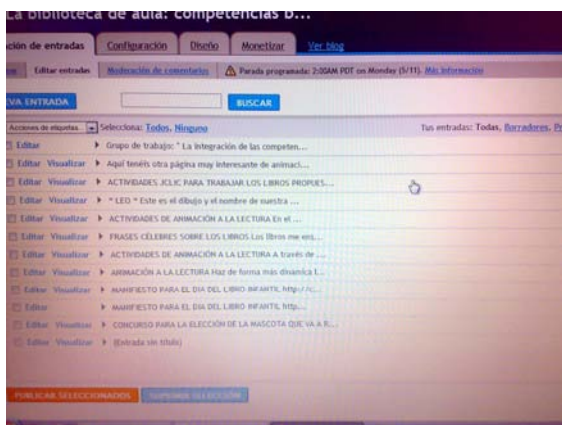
La biblioteca de aula: competencias b...

ción de entradas | Configuración | Diseño | Monetizar | Ver blog

Editar entradas | Moderación de comentarios | Parada programada: 2:00AM PDT on Monday (5/11). Más información

VA ENTRADA | BUSCAR

Acciones de etiquetas... Selecciona: Todos, Ninguno | Tus entradas: Todas, Borradores, P

Editar ▸ Grupo de trabajo: " La integración de las competen...
Editar Visualizar ▸ Aquí tenéis otra página muy interesante de animaci...
Editar Visualizar ▸ ACTIVIDADES JCLIC PARA TRABAJAR LOS LIBROS PROPUES...
Editar Visualizar ▸ * LEO * Este es el dibujo y el nombre de nuestra ...
Editar Visualizar ▸ ACTIVIDADES DE ANIMACIÓN A LA LECTURA En el ...
Editar Visualizar ▸ FRASES CÉLEBRES SOBRE LOS LIBROS Los libros me ens...
Editar Visualizar ▸ ACTIVIDADES DE ANIMACIÓN A LA LECTURA A través de ...
Editar Visualizar ▸ ANIMACIÓN A LA LECTURA Haz de forma más dinámica l...
Editar Visualizar ▸ MANIFIESTO PARA EL DÍA DEL LIBRO INFANTIL http://c...
Editar ▸ MANIFIESTO PARA EL DÍA DEL LIBRO INFANTIL http...
Editar Visualizar ▸ CONCURSO PARA LA ELECCIÓN DE LA MASCOTA QUE VA A R...
Editar Visualizar ▸ (Entrada sin título)

PUBLICAR SELECCIONADOS | SUPRIMIR SELECCIÓN